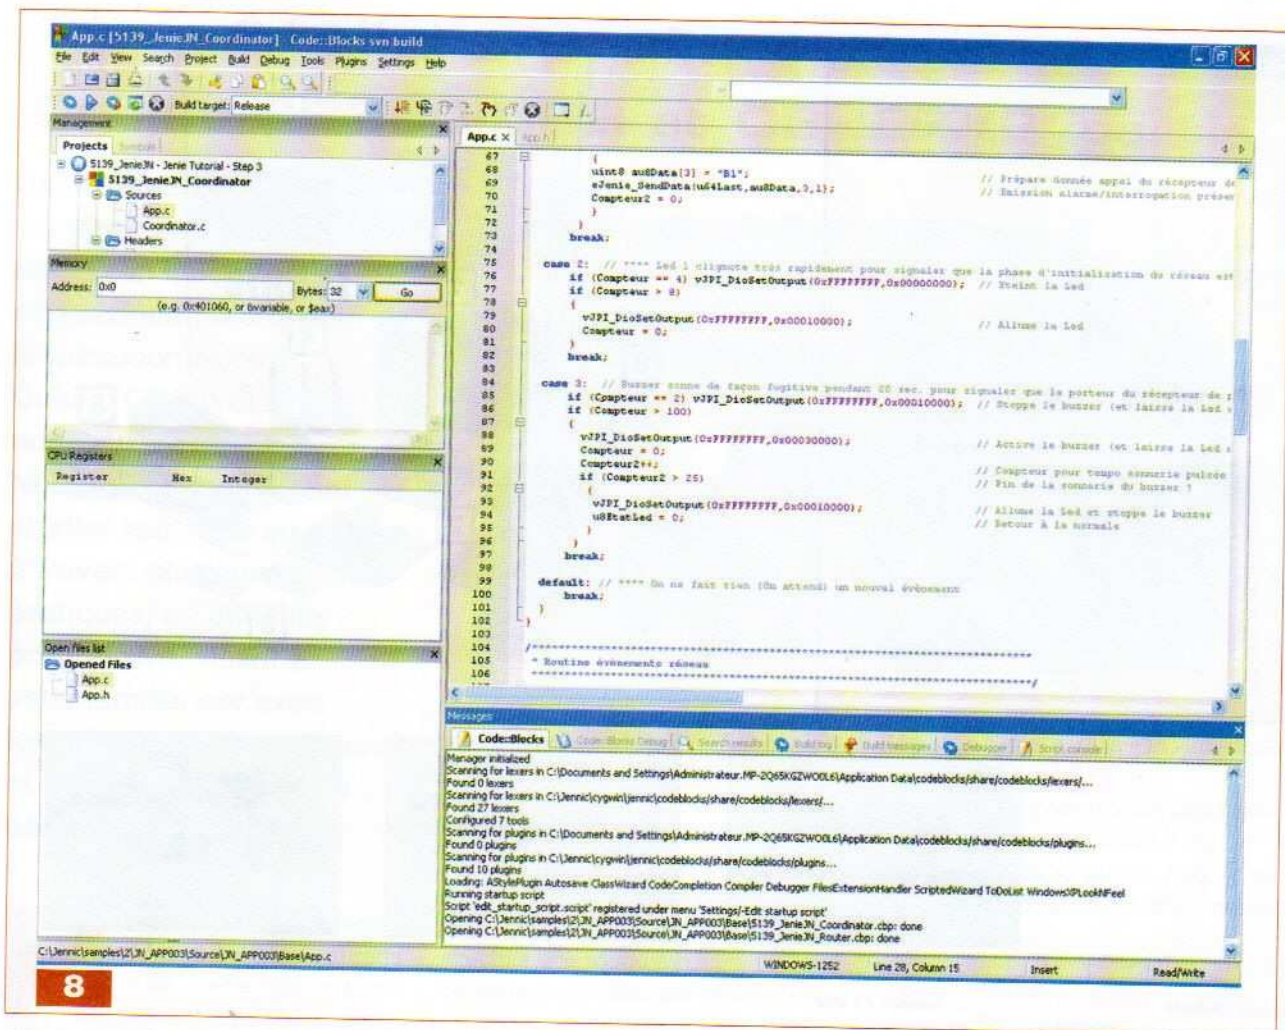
App.c [5139_JenieJN_Coordinator] - Code::Blocks svn build

File Edit View Search Project Build Debug Tools Plugins Settings Help

Build target: Release

Management

Projects

5139_JenieJN - Jenie Tutorial - Step 3
5139_JenieJN_Coordinator
Sources
App.c
Coordinator.c
Headers

Memory

Address: 0x0 Bytes: 32 Go

(e.g. 0x401060, or &variable, or $eax)

CPU Registers

| Register | Hex | Integer |
|---|---|---|

Open files list

Opened Files
App.c
App.h

App.c

67 {
68 uint8 au8Data[3] = "B1";
69 eJenie_SendData(u64Last,au8Data,3,1); // Prépare donnée appel du récepteur de
70 Compteur2 = 0; // Emission alarme/interrogation présen
71 }
72 }
73 break;
74
75 case 2: // **** Led 1 clignote très rapidement pour signaler que la phase d'initialisation du réseau est
76 if (Compteur == 4) vJPI_DioSetOutput(0xFFFFFFFF,0x00000000); // Eteint la Led
77 if (Compteur > 8)
78 {
79 vJPI_DioSetOutput(0xFFFFFFFF,0x00010000); // Allume la Led
80 Compteur = 0;
81 }
82 break;
83
84 case 3: // Buzzer sonne de façon fugitive pendant 20 sec. pour signaler que le porteur du récepteur de
85 if (Compteur == 2) vJPI_DioSetOutput(0xFFFFFFFF,0x00010000); // Stoppe le buzzer (et laisse la Led
86 if (Compteur > 100)
87 {
88 vJPI_DioSetOutput(0xFFFFFFFF,0x00030000); // Active le buzzer (et laisse la Led
89 Compteur = 0;
90 Compteur2++; // Compteur pour tempo sonnerie pulsée
91 if (Compteur2 > 25) // Fin de la sonnerie du buzzer !
92 {
93 vJPI_DioSetOutput(0xFFFFFFFF,0x00010000); // Allume la Led et stoppe le buzzer
94 u8EtatLed = 0; // Retour à la normale
95 }
96 }
97 break;
98
99 default: // **** On ne fait rien (On attend) un nouvel événement
100 break;
101 }
102 }
103
104 /****************************************************************
105 * Routine événements réseau
106 ****************************************************************/

Messages

Code::Blocks | Code::Blocks Debug | Search results | Build log | Build messages | Debugger | Script console

Manager initialized
Scanning for lexers in C:\Documents and Settings\Administrateur.MP-2Q65KGZWOOL6\Application Data\codeblocks\share/codeblocks/lexers/...
Found 0 lexers
Scanning for lexers in C:\Jennic\cygwin\jennic\codeblocks/share/codeblocks/lexers/...
Found 27 lexers
Configured 7 tools
Scanning for plugins in C:\Documents and Settings\Administrateur.MP-2Q65KGZWOOL6\Application Data\codeblocks\share/codeblocks/plugins...
Found 0 plugins
Scanning for plugins in C:\Jennic\cygwin\jennic\codeblocks/share/codeblocks/plugins...
Found 10 plugins
Loading: AStylePlugin Autosave ClassWizard CodeCompletion Compiler Debugger FilesExtensionHandler ScriptedWizard ToDoList WindowsXPLookNFeel
Running startup script
Script 'edit_startup_script.script' registered under menu 'Settings/-Edit startup script'
Opening C:\Jennic\samples\2\JN_APP003\Source\JN_APP003\Base\5139_JenieJN_Coordinator.cbp: done
Opening C:\Jennic\samples\2\JN_APP003\Source\JN_APP003\Base\5139_JenieJN_Router.cbp: done

C:\Jennic\samples\2\JN_APP003\Source\JN_APP003\Base\App.c WINDOWS-1252 Line 28, Column 15 Insert Read/Write

8